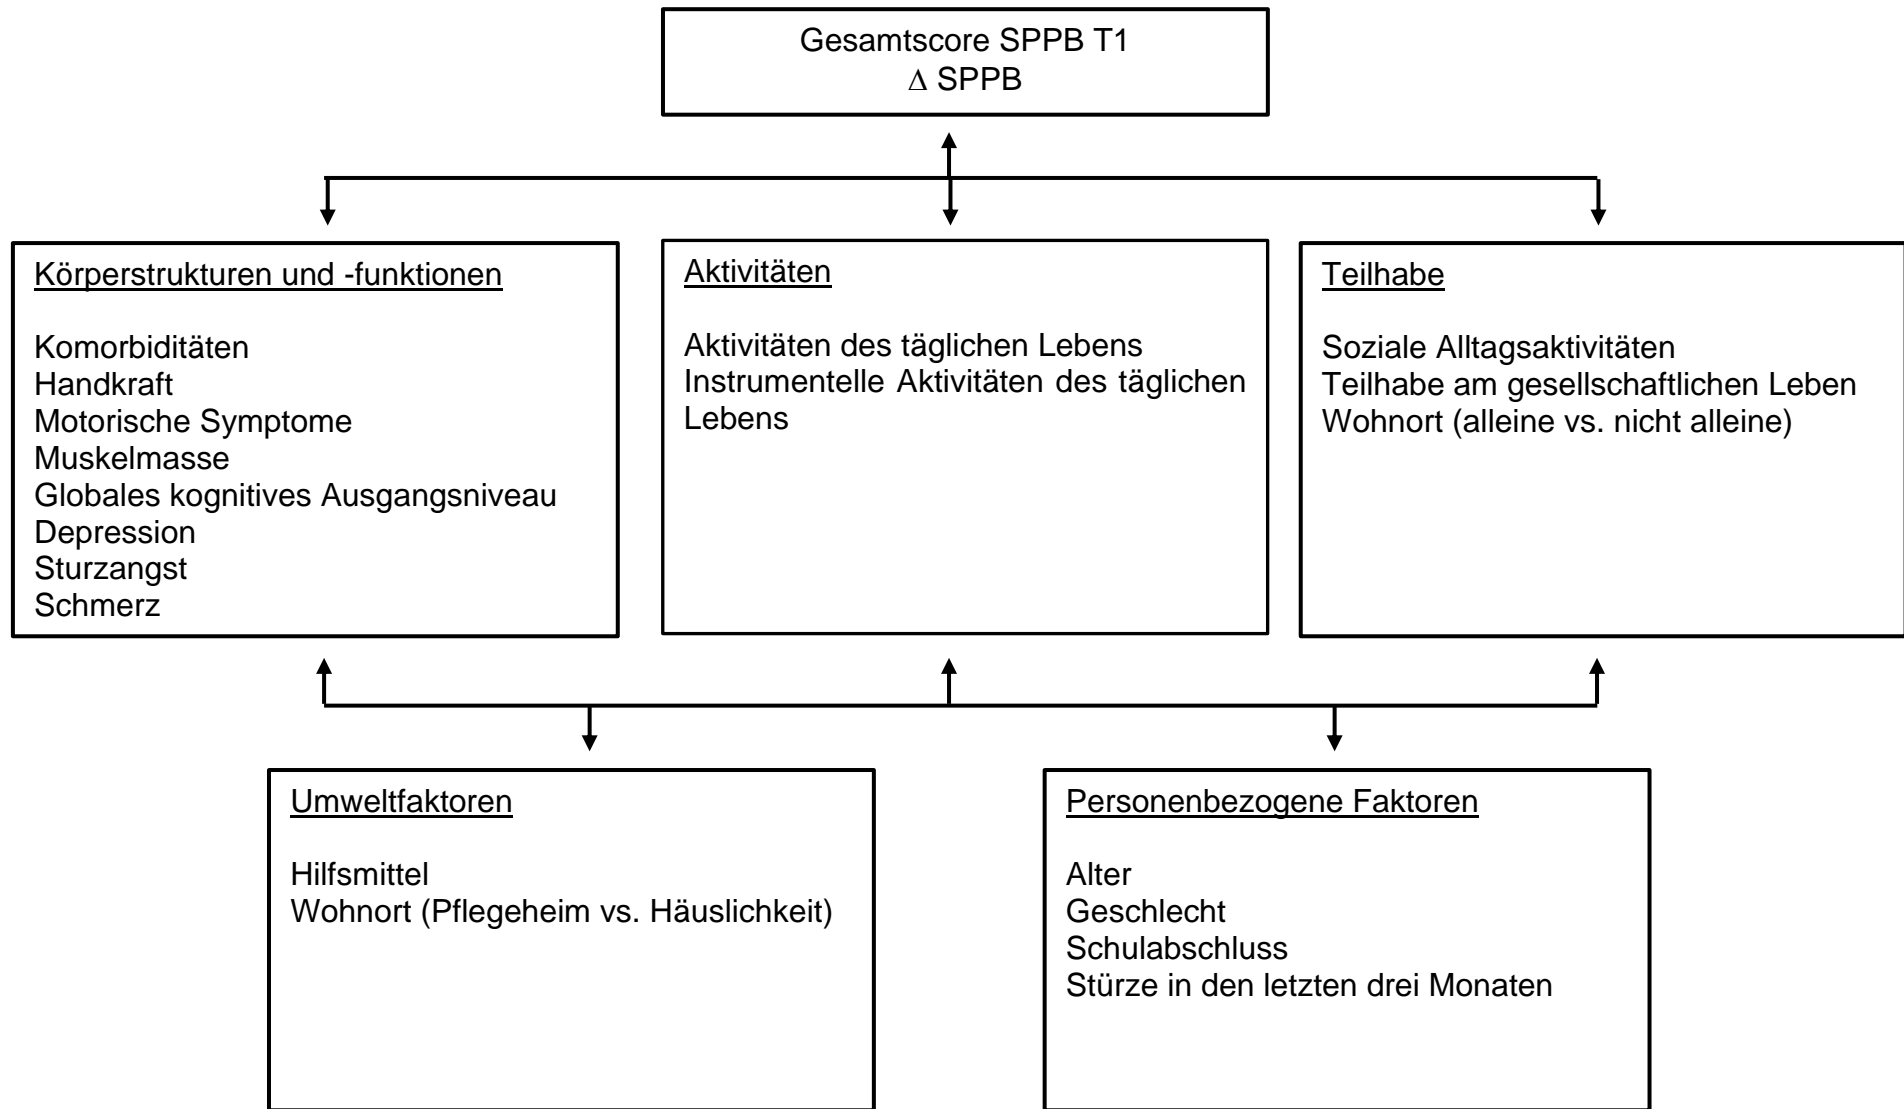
Gesamtscore SPPB T1
$\Delta$ SPPB

Körperstrukturen und -funktionen

Komorbiditäten
Handkraft
Motorische Symptome
Muskelmasse
Globales kognitives Ausgangsniveau
Depression
Sturzangst
Schmerz

Aktivitäten

Aktivitäten des täglichen Lebens
Instrumentelle Aktivitäten des täglichen Lebens

Teilhabe

Soziale Alltagsaktivitäten
Teilhabe am gesellschaftlichen Leben
Wohnort (alleine vs. nicht alleine)

Umweltfaktoren

Hilfsmittel
Wohnort (Pflegeheim vs. Häuslichkeit)

Personenbezogene Faktoren

Alter
Geschlecht
Schulabschluss
Stürze in den letzten drei Monaten